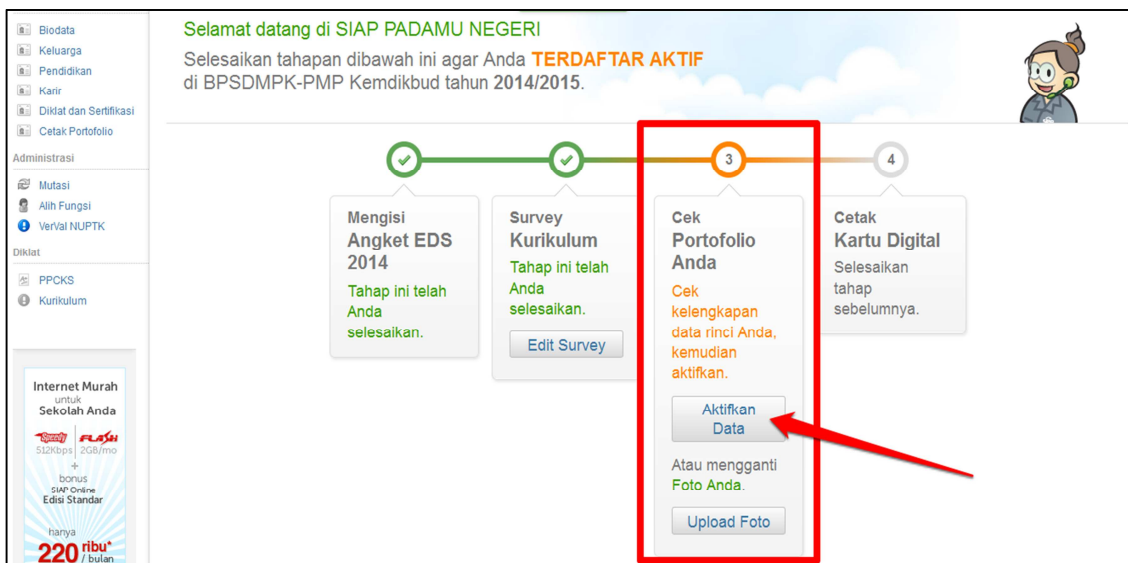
Biodata
Keluarga
Pendidikan
Karir
Diklat dan Sertifikasi
Cetak Portofolio

Administrasi

Mutasi
Alih Fungsi
VerVal NUPTK

Diklat

PPCKS
Kurikulum

Internet Murah untuk Sekolah Anda

Speedy FLASH
512Kbps 2GB/mo
+
bonus
SIAP Online
Edisi Standar

hanya
220 ribu* / bulan

Selamat datang di SIAP PADAMU NEGERI

Selesaikan tahapan dibawah ini agar Anda TERDAFTAR AKTIF di BPSDMPK-PMP Kemdikbud tahun 2014/2015.

3

4

Mengisi
Angket EDS 2014
Tahap ini telah Anda selesaikan.

Survey
Kurikulum
Tahap ini telah Anda selesaikan.
Edit Survey

Cek
Portofolio Anda
Cek kelengkapan data rinci Anda, kemudian aktifkan.
Aktifkan Data
Atau mengganti Foto Anda.
Upload Foto

Cetak
Kartu Digital
Selesaikan tahap sebelumnya.